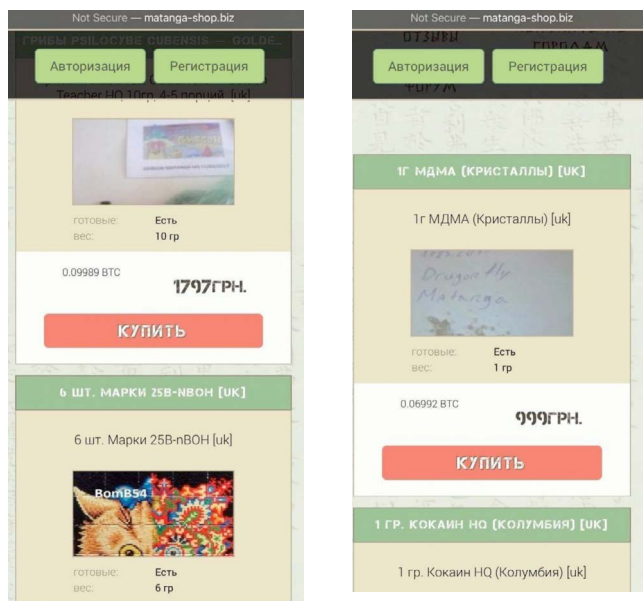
Not Secure — matanga-shop.biz

ГРИБЫ PSILOCYBE CUBENSIS — GOLDE...

Авторизация

Регистрация

Teacher HQ 10гр. 4-5 порций [uk]

готовые: Есть

вес: 10 гр

0.09989 BTC

1797ГРН.

КУПИТЬ

6 ШТ. МАРКИ 25B-NBOH [UK]

6 шт. Марки 25B-nBOH [uk]

BomB54

готовые: Есть

вес: 6 гр

Not Secure — matanga-shop.biz

ОТЗЫВЫ

ГОРОДАМ

Авторизация

Регистрация

ФОРУМ

1Г МДМА (КРИСТАЛЛЫ) [UK]

1г МДМА (Кристаллы) [uk]

Dragonfly Matanga

готовые: Есть

вес: 1 гр

0.06992 BTC

999ГРН.

КУПИТЬ

1 ГР. КОКАИН HQ (КОЛУМБИЯ) [UK]

1 гр. Кокаин HQ (Колумбия) [uk]